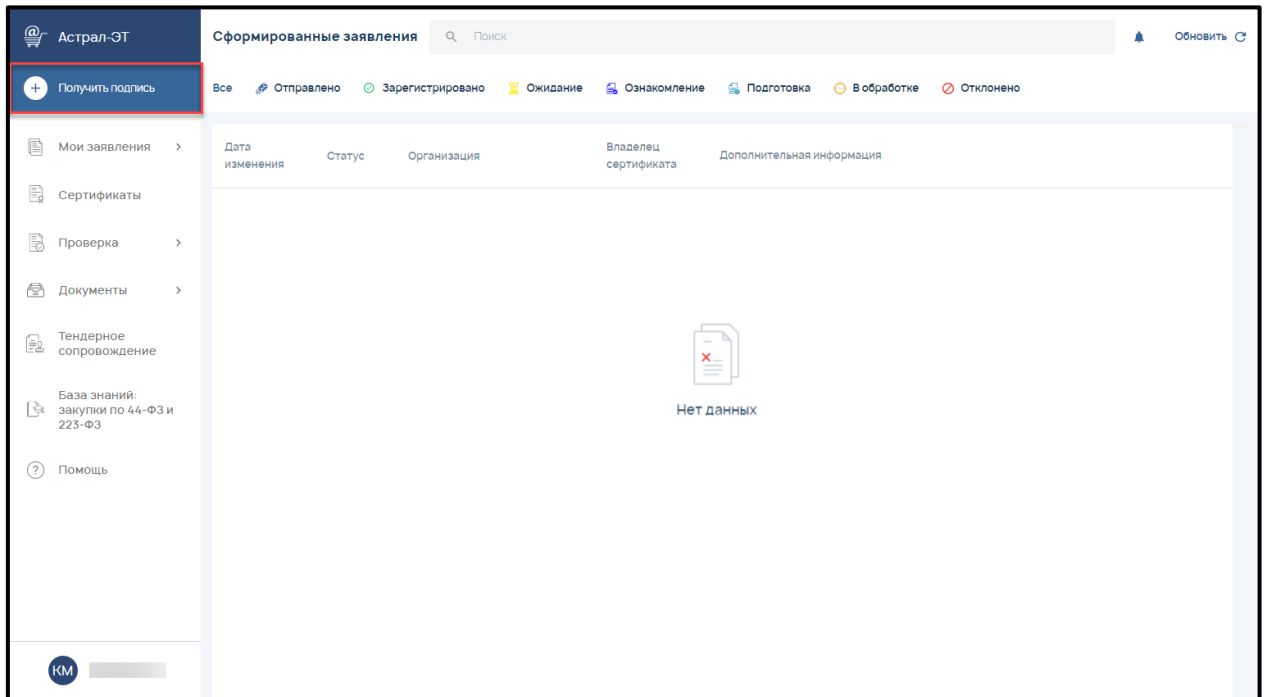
Астрал-ЭТ

Получить подпись

Мои заявления

Сертификаты

Проверка

Документы

Тендерное сопровождение

База знаний: закупки по 44-ФЗ и 223-ФЗ

Помощь

КМ

Сформированные заявления

Поиск

Обновить

Все Отправлено Зарегистрировано Ожидание Ознакомление Подготовка В обработке Отклонено

| Дата изменения | Статус | Организация | Владелец сертификата | Дополнительная информация |
|---|---|---|---|---|

Нет данных